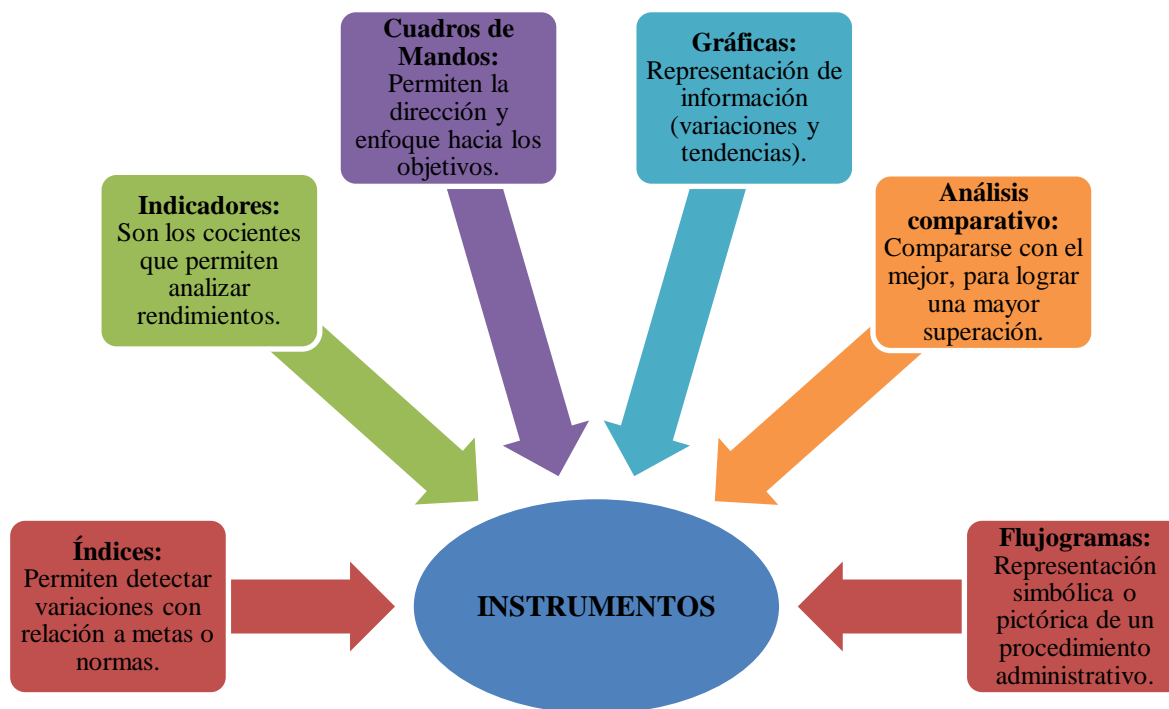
Índices:
Permiten detectar variaciones con relación a metas o normas.

Indicadores:
Son los cocientes que permiten analizar rendimientos.

Cuadros de Mandos:
Permiten la dirección y enfoque hacia los objetivos.

Gráficas:
Representación de información (variaciones y tendencias).

Análisis comparativo:
Compararse con el mejor, para lograr una mayor superación.

Flujogramas:
Representación simbólica o pictórica de un procedimiento administrativo.

INSTRUMENTOS